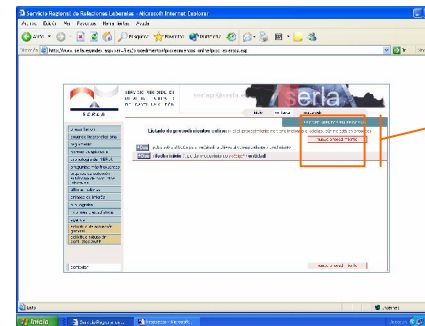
Servicio Regional de Relaciones Laborales - Microsoft Internet Explorer

Archivo Edición Ver Favoritos Herramientas Ayuda

Atrás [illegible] Búsqueda Favoritos Multimedia

Dirección http://www.serla.es/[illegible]

SERVICIO REGIONAL DE RELACIONES LABORALES DE CASTILLA Y LEÓN

serla

SERLA

Listado de procedimientos disponibles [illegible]

Nuevo procedimiento

Ayuda

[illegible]

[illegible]

Inicio

Listo

Internet